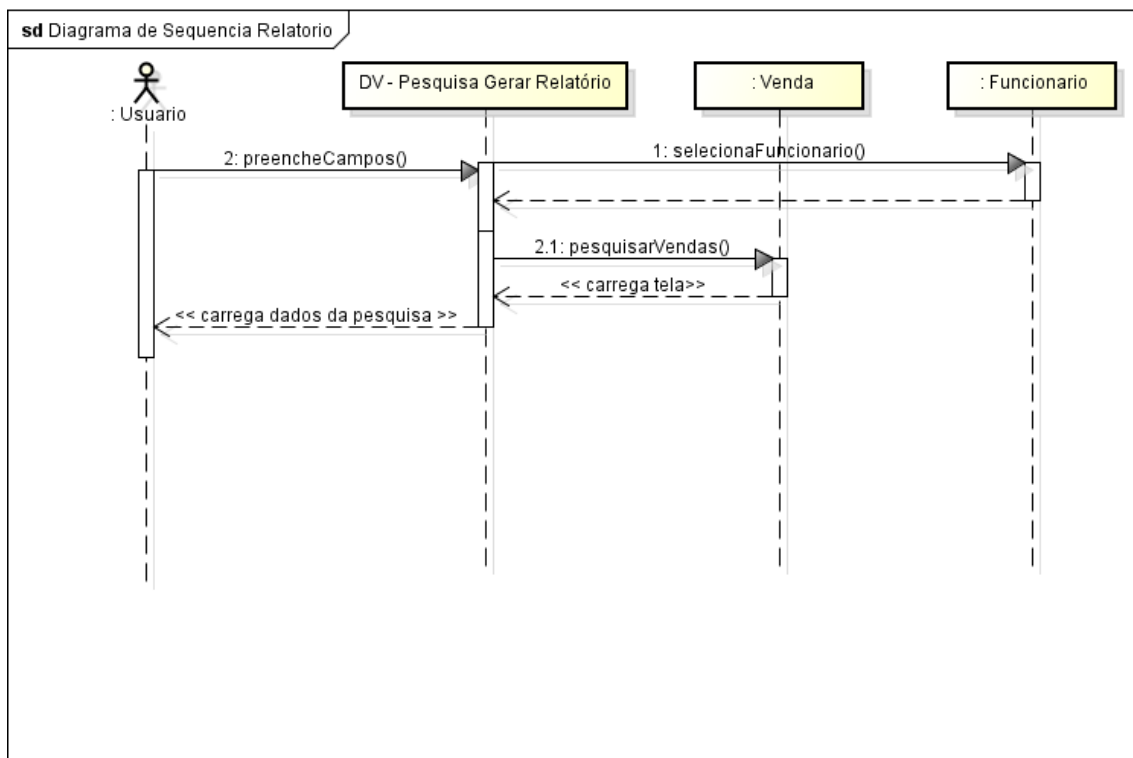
sd Diagrama de Sequencia Relatorio

: Usuario

DV - Pesquisa Gerar Relatório

: Venda

: Funcionario

2: preencheCampos()

1: selecionaFuncionario()

2.1: pesquisarVendas()

<< carrega tela>>

<< carrega dados da pesquisa >>